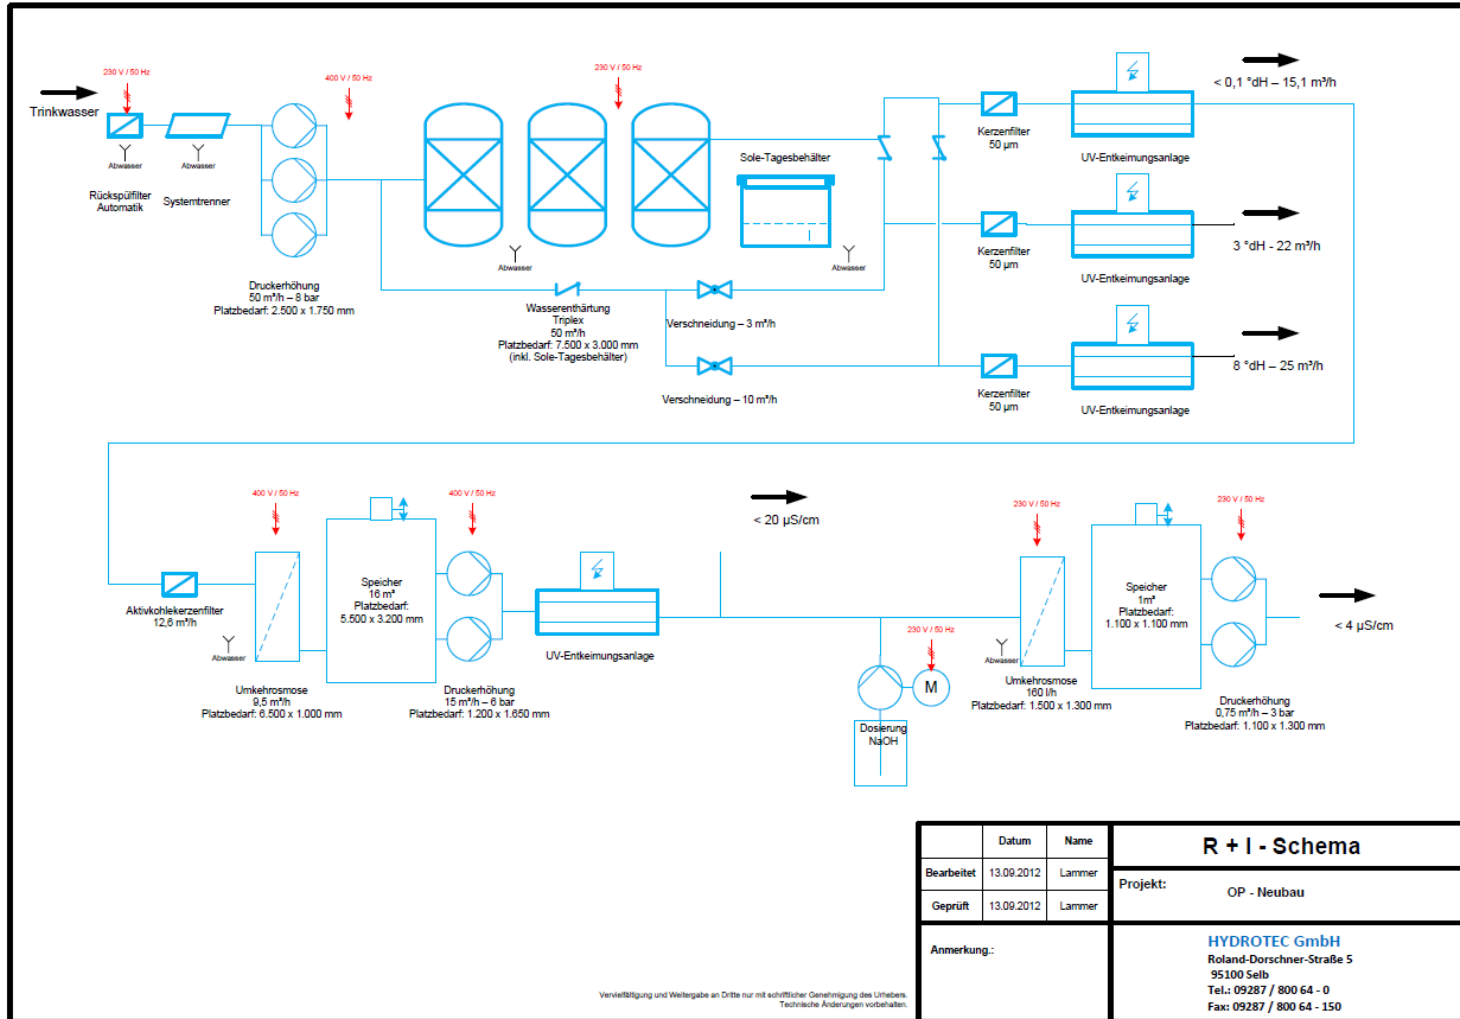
Trinkwasser

230 V / 50 Hz

Abwasser

Abwasser

Rückspülfilter Automatik

Systemtrenner

400 V / 50 Hz

Druckerhöhung
50 m³/h – 8 bar
Platzbedarf: 2.500 x 1.750 mm

230 V / 50 Hz

Abwasser

Wasserenthärtung
Triplex
50 m³/h
Platzbedarf: 7.500 x 3.000 mm
(inkl. Sole-Tagesbehälter)

Sole-Tagesbehälter

Abwasser

Verschneidung – 3 m³/h

Verschneidung – 10 m³/h

Kerzenfilter
50 µm

UV-Entkeimungsanlage

< 0,1 °dH – 15,1 m³/h

Kerzenfilter
50 µm

UV-Entkeimungsanlage

3 °dH - 22 m³/h

Kerzenfilter
50 µm

UV-Entkeimungsanlage

8 °dH – 25 m³/h

Aktivkohlekerzenfilter
12,6 m³/h

Abwasser

400 V / 50 Hz

Umkehrosmose
9,5 m³/h
Platzbedarf: 6.500 x 1.000 mm

Speicher
16 m³
Platzbedarf:
5.500 x 3.200 mm

400 V / 50 Hz

Druckerhöhung
15 m³/h – 6 bar
Platzbedarf: 1.200 x 1.650 mm

UV-Entkeimungsanlage

< 20 µS/cm

230 V / 50 Hz

M

Dosierung
NaOH

230 V / 50 Hz

Abwasser

Umkehrosmose
160 l/h
Platzbedarf: 1.500 x 1.300 mm

Speicher
1m³
Platzbedarf:
1.100 x 1.100 mm

230 V / 50 Hz

Druckerhöhung
0,75 m³/h – 3 bar
Platzbedarf: 1.100 x 1.300 mm

< 4 µS/cm

| | Datum | Name |
|---|---|---|
| Bearbeitet | 13.09.2012 | Lammer |
| Geprüft | 13.09.2012 | Lammer |

R + I - Schema

Projekt:
OP - Neubau

Anmerkung.:

HYDROTEC GmbH
Roland-Dorschner-Straße 5
95100 Selb
Tel.: 09287 / 800 64 - 0
Fax: 09287 / 800 64 - 150

Vervielfältigung und Weitergabe an Dritte nur mit schriftlicher Genehmigung des Urhebers.
Technische Änderungen vorbehalten.